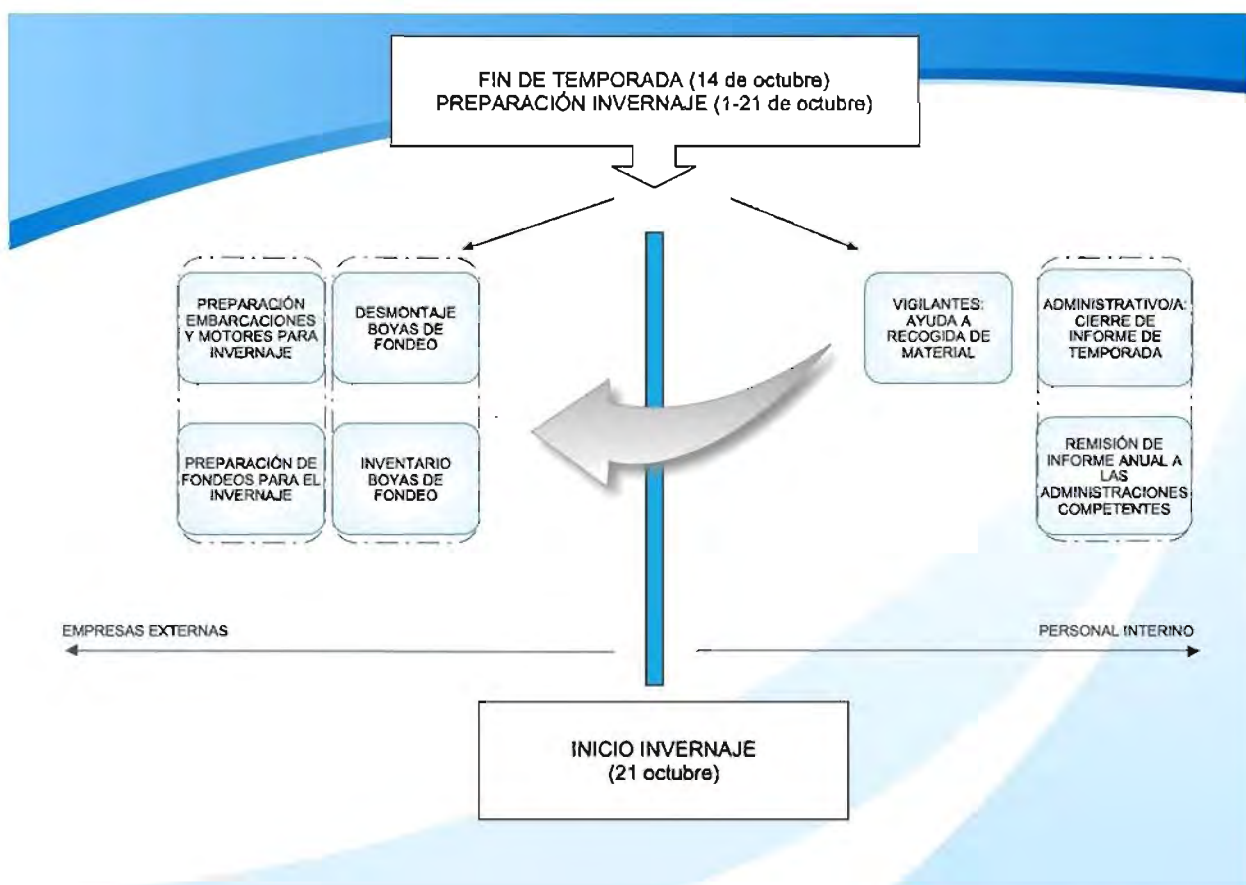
FIN DE TEMPORADA (14 de octubre)
PREPARACIÓN INVERNAJE (1-21 de octubre)

PREPARACIÓN EMBARCACIONES Y MOTORES PARA INVERNAJE

DESMONTAJE BOYAS DE FONDEO

PREPARACIÓN DE FONDEOS PARA EL INVERNAJE

INVENTARIO BOYAS DE FONDEO

VIGILANTES: AYUDA A RECOGIDA DE MATERIAL

ADMINISTRATIVO/A: CIERRE DE INFORME DE TEMPORADA

REMISIÓN DE INFORME ANUAL A LAS ADMINISTRACIONES COMPETENTES

EMPRESAS EXTERNAS

PERSONAL INTERINO

INICIO INVERNAJE
(21 octubre)